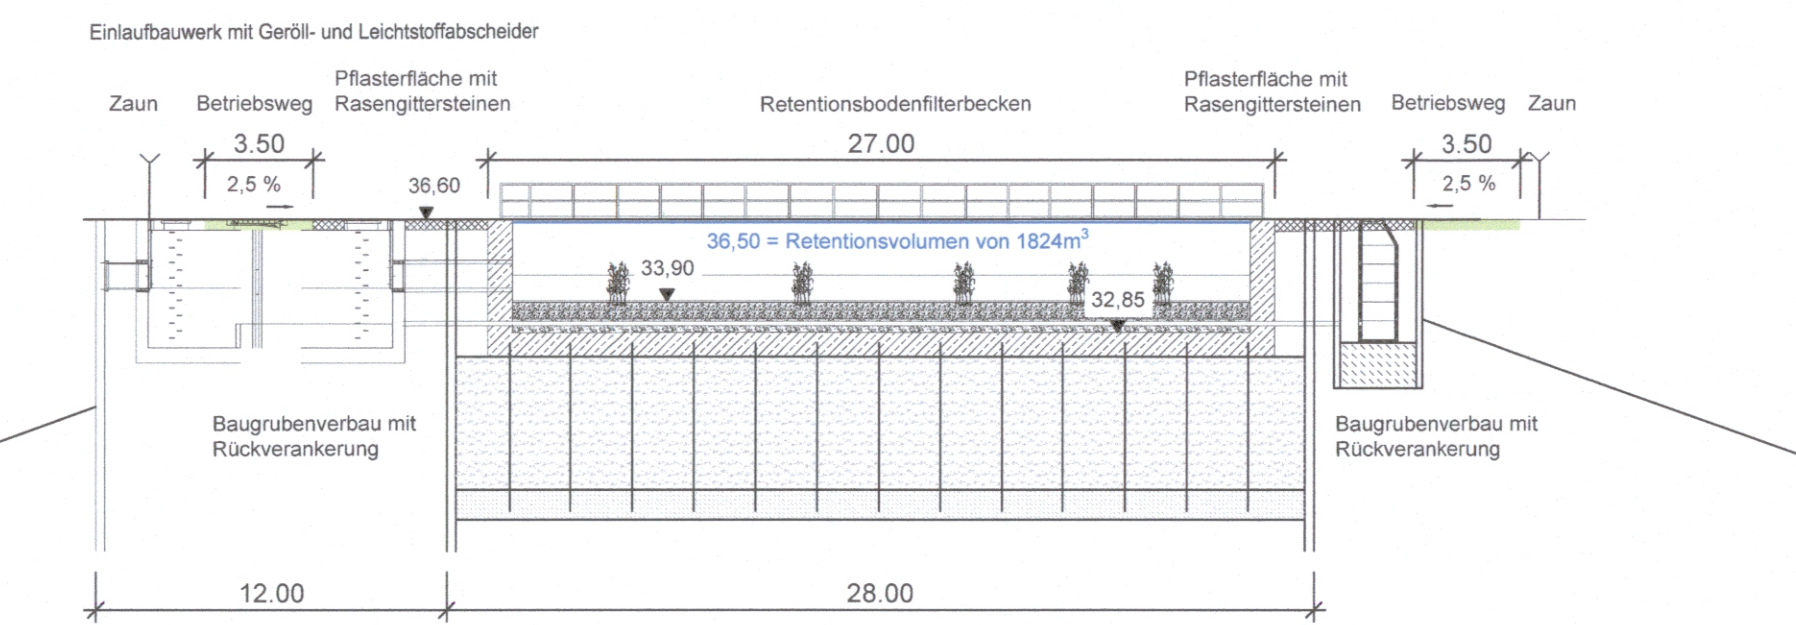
Einlaufbauwerk mit Geröll- und Leichtstoffabscheider

Zaun

Betriebsweg

Pflasterfläche mit Rasengittersteinen

Retentionsbodenfilterbecken

Pflasterfläche mit Rasengittersteinen

Betriebsweg

Zaun

3.50

2,5 %

36,60

27.00

3.50

2,5 %

36,50 = Retentionsvolumen von 1824m$^3$

33,90

32,85

Baugrubenverbau mit Rückverankerung

Baugrubenverbau mit Rückverankerung

12.00

28.00